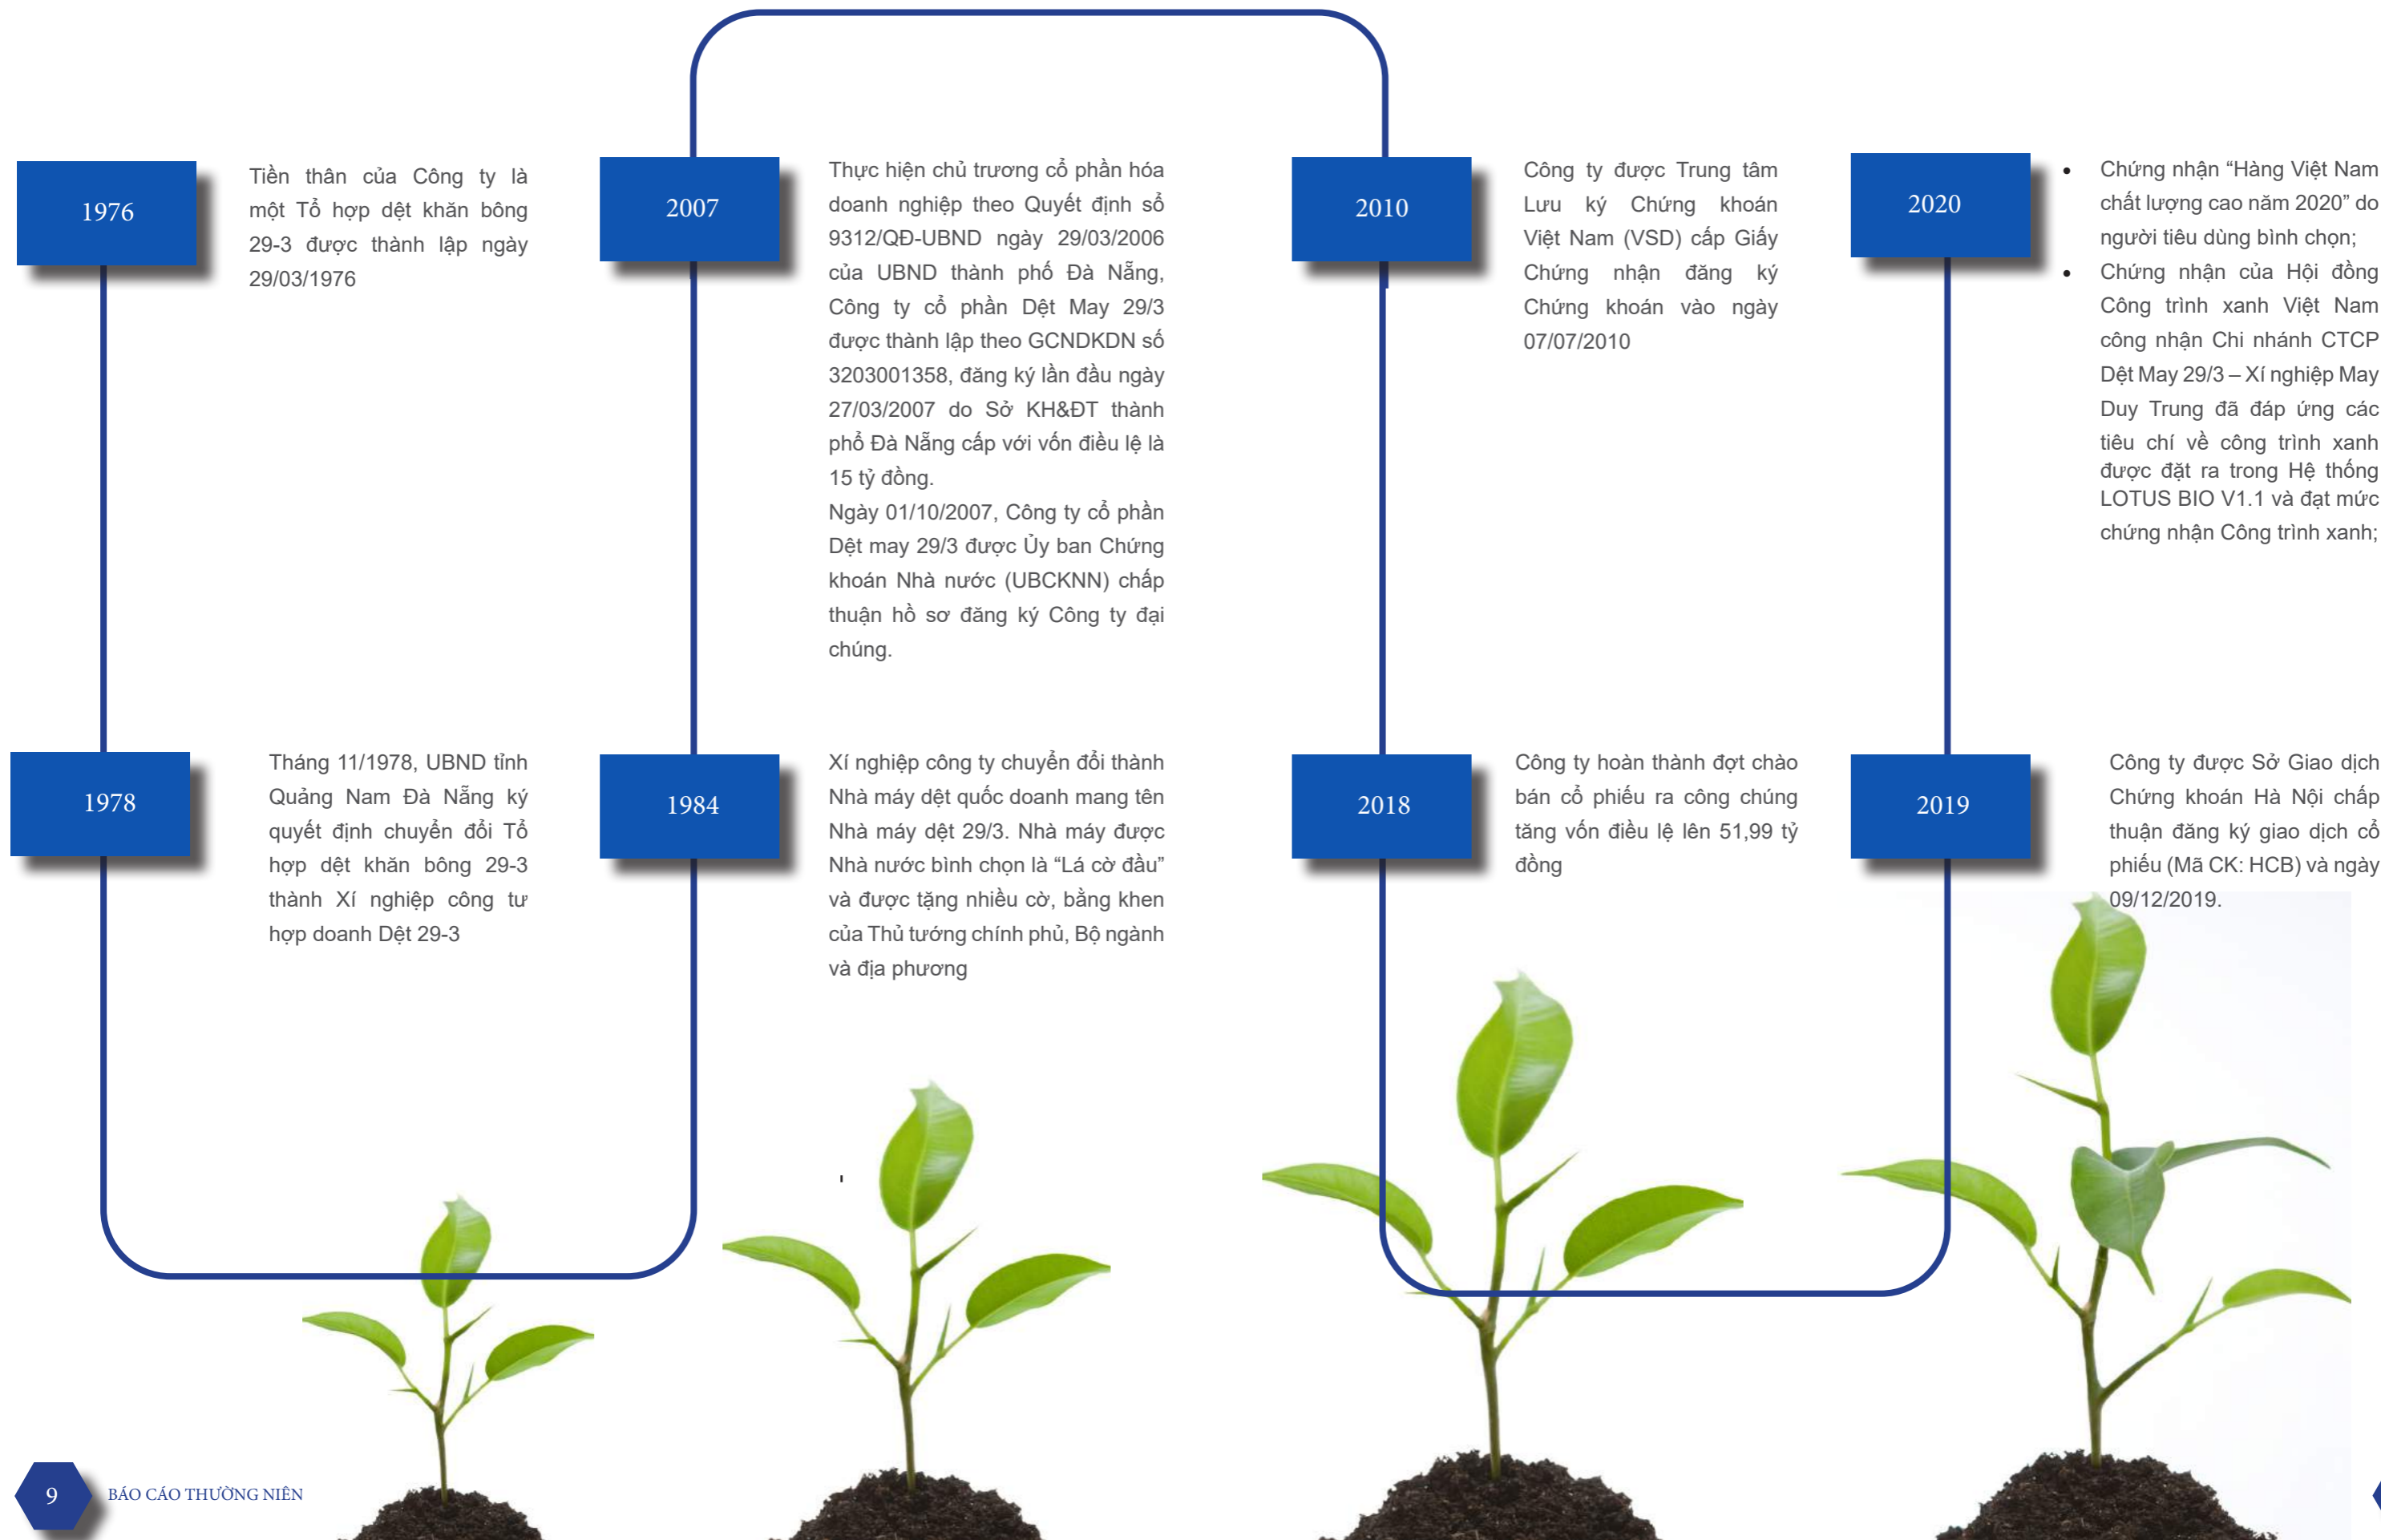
1976

Tiền thân của Công ty là một Tổ hợp dệt khăn bông 29-3 được thành lập ngày 29/03/1976

1978

Tháng 11/1978, UBND tỉnh Quảng Nam Đà Nẵng ký quyết định chuyển đổi Tổ hợp dệt khăn bông 29-3 thành Xí nghiệp công tư hợp doanh Dệt 29-3

2007

Thực hiện chủ trương cổ phần hóa doanh nghiệp theo Quyết định số 9312/QĐ-UBND ngày 29/03/2006 của UBND thành phố Đà Nẵng, Công ty cổ phần Dệt May 29/3 được thành lập theo GCNDKDN số 3203001358, đăng ký lần đầu ngày 27/03/2007 do Sở KH&ĐT thành phố Đà Nẵng cấp với vốn điều lệ là 15 tỷ đồng.
Ngày 01/10/2007, Công ty cổ phần Dệt may 29/3 được Ủy ban Chứng khoán Nhà nước (UBCKNN) chấp thuận hồ sơ đăng ký Công ty đại chúng.

1984

Xí nghiệp công ty chuyển đổi thành Nhà máy dệt quốc doanh mang tên Nhà máy dệt 29/3. Nhà máy được Nhà nước bình chọn là “Lá cờ đầu” và được tặng nhiều cờ, bằng khen của Thủ tướng chính phủ, Bộ ngành và địa phương

2010

Công ty được Trung tâm Lưu ký Chứng khoán Việt Nam (VSD) cấp Giấy Chứng nhận đăng ký Chứng khoán vào ngày 07/07/2010

2018

Công ty hoàn thành đợt chào bán cổ phiếu ra công chúng tăng vốn điều lệ lên 51,99 tỷ đồng

2020

• Chứng nhận “Hàng Việt Nam chất lượng cao năm 2020” do người tiêu dùng bình chọn;
• Chứng nhận của Hội đồng Công trình xanh Việt Nam công nhận Chi nhánh CTCP Dệt May 29/3 – Xí nghiệp May Duy Trung đã đáp ứng các tiêu chí về công trình xanh được đặt ra trong Hệ thống LOTUS BIO V1.1 và đạt mức chứng nhận Công trình xanh;

2019

Công ty được Sở Giao dịch Chứng khoán Hà Nội chấp thuận đăng ký giao dịch cổ phiếu (Mã CK: HCB) và ngày 09/12/2019.

9 BÁO CÁO THƯỜNG NIÊN